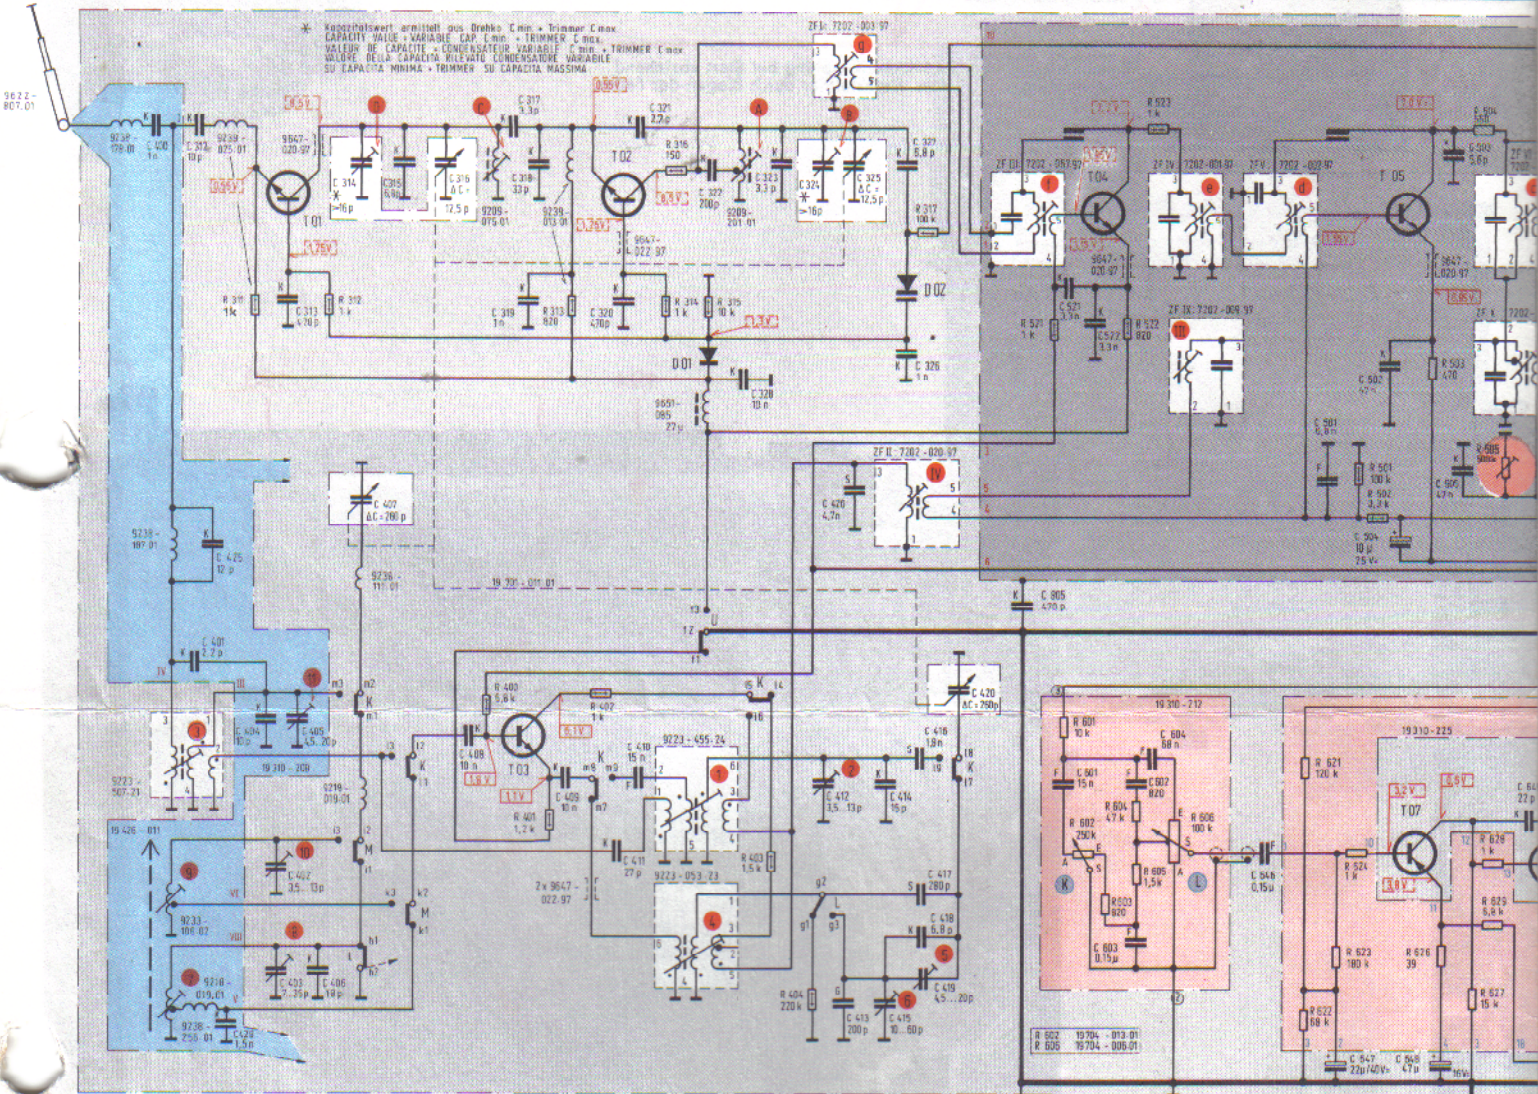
* Kapazitätswert ermittelt aus Drehko C min + Trimmer C max
CAPACITY VALUE = VARIABLE CAP. C min + TRIMMER C max
VALEUR DE CAPACITE = CONDENSATEUR VARIABLE C min + TRIMMER C max
VALORE DELLA CAPACITÀ RILEVATO CONDENSATORE VARIABILE
SU CAPACITÀ MINIMA + TRIMMER SU CAPACITÀ MASSIMA

9622-807.01
9738-178.01
C 400 1n
C 312 10p
9738-075.01
9647-020.97
T 01
C 314 16p
C 315 6,8p
C 316 ΔC= 12,5p
C 317 3,3p
9209-015.01
C 318 33p
9738-013.01
T 02
C 321 2,7p
R 316 150
C 322 200p
C 323 3,3p
9209-201.01
C 324 16p
C 325 ΔC= 12,5p
C 327 6,8p
R 317 100k
D 02
9647-022.97
R 311 1k
C 313 470p
R 312 1k
C 319 1n
R 313 820
C 320 470p
R 314 1k
R 315 10k
D 01
C 326 1n
C 328 10n
9651-085 27µ
ZF I: 7202-003.97
ZF III: 7202-003.97
T 04
9647-020.97
ZF IV: 7202-001.97
ZF V: 7202-002.97
T 05
9647-020.97
R 523 1k
R 604
C 503 5,6p
R 521 1k
C 521 3,3n
C 527 3,3n
R 522 820
ZF IX: 7202-004.97
C 502 47
R 503 470
ZF X: 7202
C 501 6,8n
R 501 100k
R 502 3,3k
C 504 10µ 25V
C 505 47n
R 505
ZF II: 7202-020.97
C 420 4,7n
C 407 ΔC=260p
9738-197.01
C 425 12p
9736-111.01
19 301-011.01
C 805 470p
C 401 2,2p
C 404 10p
C 405 4,5..20p
9723-507.21
19 310-200
R 400 6,8k
R 402 1k
C 408 10n
T 03
C 409 10n
R 401 1,2k
C 410 15n
9223-455.24
C 420 ΔC=260p
C 416 18n
C 412 3,5...13p
C 414 16p
9219-019.01
19 426-011
C 402 3,5...13p
9233-186.02
C 403 7...35p
C 406 18p
9718-019.01
9738-250.01
C 424 1,5n
C 411 27p
9223-053.23
R 403 1,5k
2x 9647-022.97
C 417 280p
C 418 6,8p
C 419 4,5...20p
R 404 220k
C 413 200p
C 415 10...60p
19 310-212
R 601 10k
C 604 68n
C 601 15n
C 602 820
R 604 4,7k
R 606 100k
R 602 250k
R 605 1,5k
R 603 820
C 603 0,15µ
C 546 0,15µ
R 602 19704-013.01
R 606 19704-006.01
19 310-225
R 621 120k
T 07
R 624 1k
R 628 1k
R 625 6,8k
R 623 180k
R 626 39
R 622 68k
R 627 15k
C 547 22µ/40V
C 548 47p
C 62 22p
0,5V
0,95V
1,75V
0,65V
1,75V
0,8V
0,7V
5,1V
1,9V
1,1V
7,0V
0,85V
3,2V
1,6V
3,8V